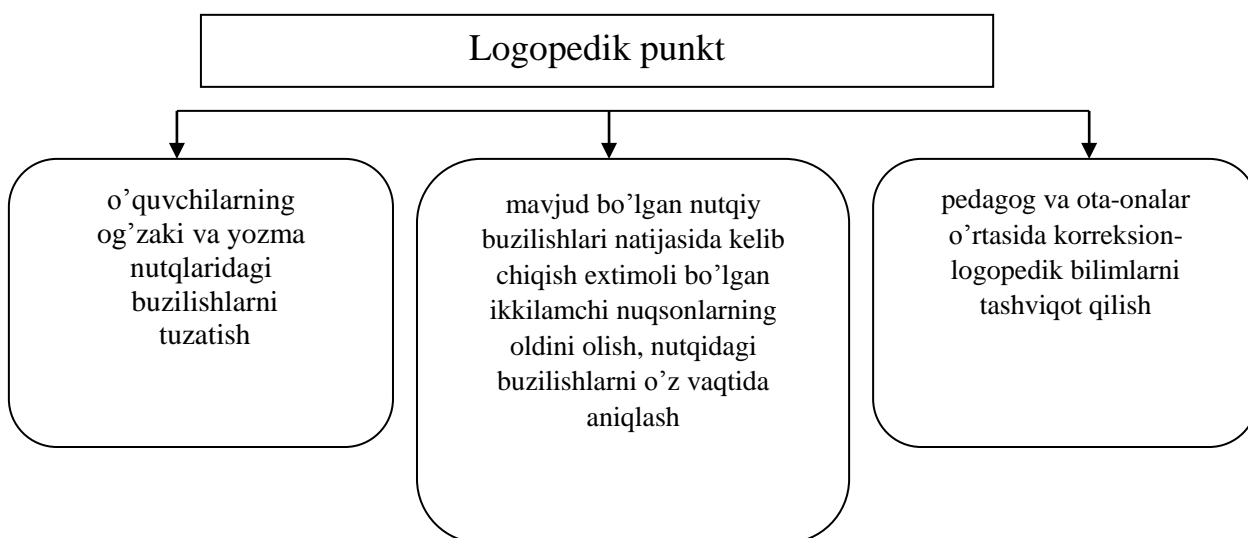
Logopedik punkt

o’quvchilarning og’zaki va yozma nutqlaridagi buzilishlarni tuzatish

mavjud bo’lgan nutqiy buzilishlari natijasida kelib chiqish extimoli bo’lgan ikkilamchi nuqsonlarning oldini olish, nutqidagi buzilishlarni o’z vaqtida aniqlash

pedagog va ota-onalar o’rtasida korreksion-logopedik bilimlarni tashviqot qilish